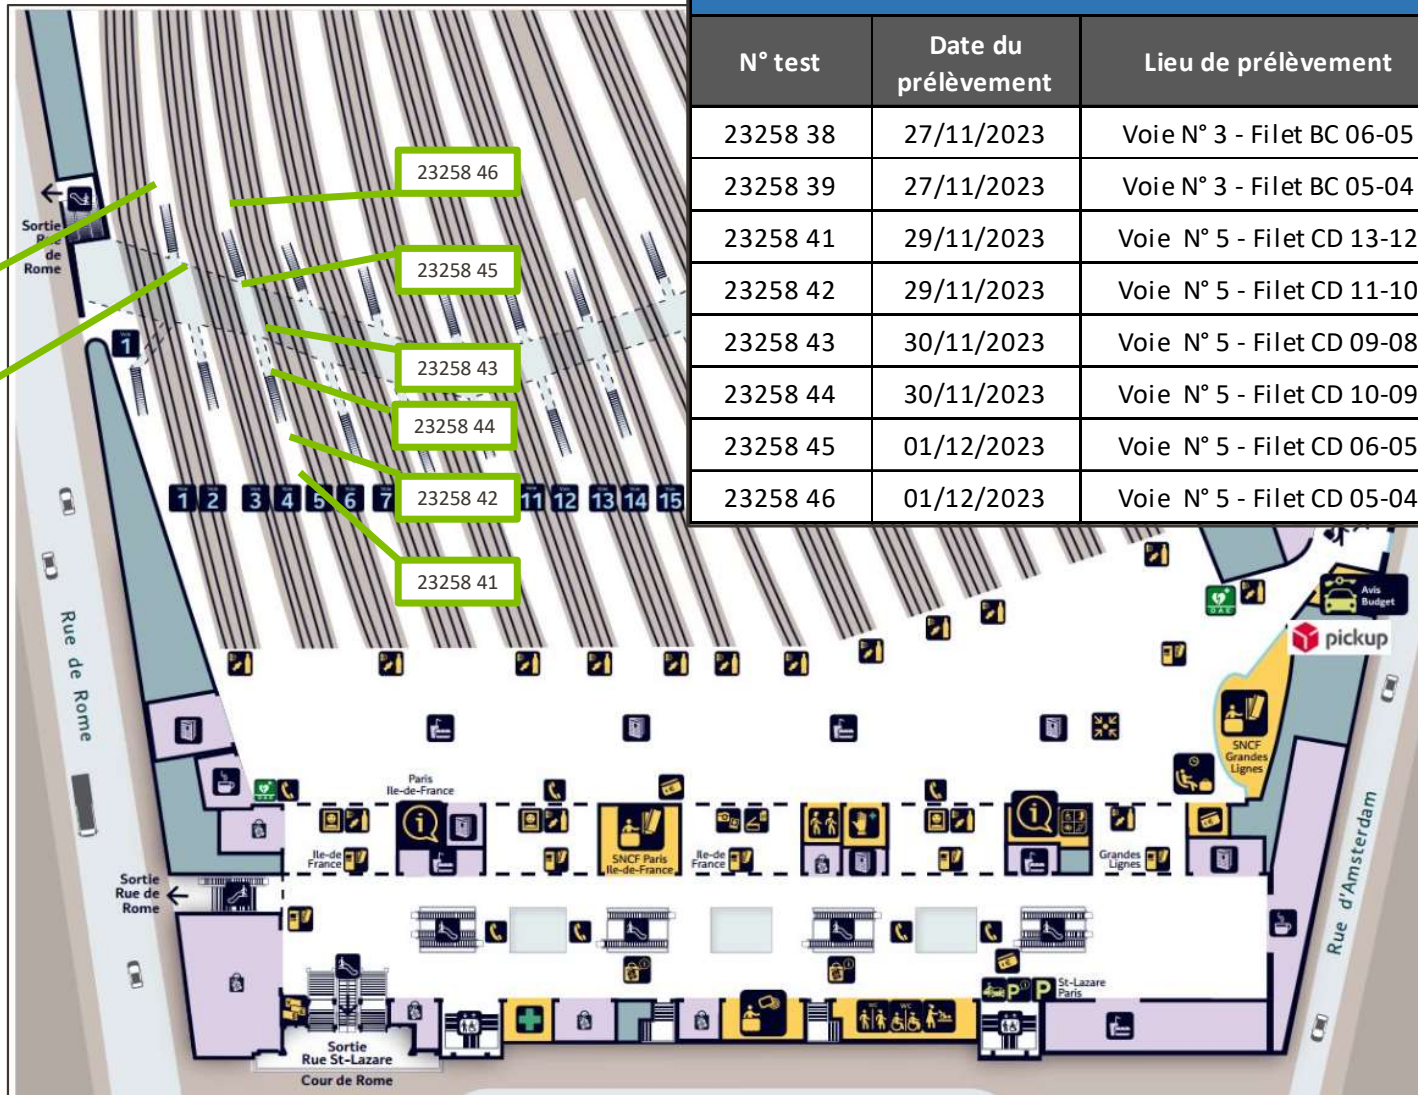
| N° test | Date du prélèvement | Lieu de prélèvement |
|---|---|---|
| 23258 38 | 27/11/2023 | Voie N° 3 - Filet BC 06-05 |
| 23258 39 | 27/11/2023 | Voie N° 3 - Filet BC 05-04 |
| 23258 41 | 29/11/2023 | Voie N° 5 - Filet CD 13-12 |
| 23258 42 | 29/11/2023 | Voie N° 5 - Filet CD 11-10 |
| 23258 43 | 30/11/2023 | Voie N° 5 - Filet CD 09-08 |
| 23258 44 | 30/11/2023 | Voie N° 5 - Filet CD 10-09 |
| 23258 45 | 01/12/2023 | Voie N° 5 - Filet CD 06-05 |
| 23258 46 | 01/12/2023 | Voie N° 5 - Filet CD 05-04 |

23258 46
23258 45
23258 43
23258 44
23258 42
23258 41

Sortie Rue de Rome
1
1 2 3 4 5 6 7 11 12 13 14 15
Rue de Rome
Paris Ile-de-France
Ile-de-France
SNCF Paris Ile-de-France
Ile-de-France
Grandes Lignes
SNCF Grandes Lignes
Avis Budget
pickup
Rue d'Amsterdam
Sortie Rue de Rome
St-Lazare Paris
Sortie Rue St-Lazare
Cour de Rome